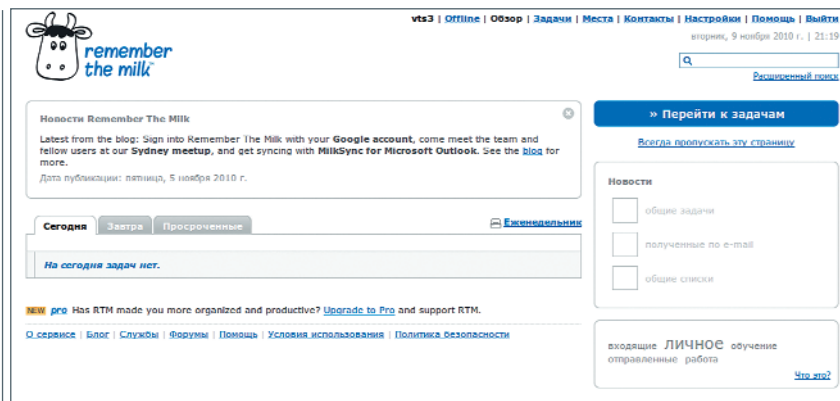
remember the milk

vts3 | Offline | Обзор | Задачи | Места | Контакты | Настройки | Помощь | Выйти

вторник, 9 ноября 2010 г. | 21:19

Расширенный поиск

Новости Remember The Milk

Latest from the blog: Sign into Remember The Milk with your Google account, come meet the team and fellow users at our Sydney meetup, and get syncing with MilkSync for Microsoft Outlook. See the blog for more.

Дата публикации: пятница, 5 ноября 2010 г.

» Перейти к задачам

Всегда пропускать эту страницу

Сегодня | Завтра | Просроченные

Еженедельник

На сегодня задач нет.

Новости

общие задачи

полученные по e-mail

общие списки

NEW pro Has RTM made you more organized and productive? Upgrade to Pro and support RTM.

О сервисе | Блог | Службы | Форумы | Помощь | Условия использования | Политика безопасности

входящие личное обучение отправленные работа

Что это?